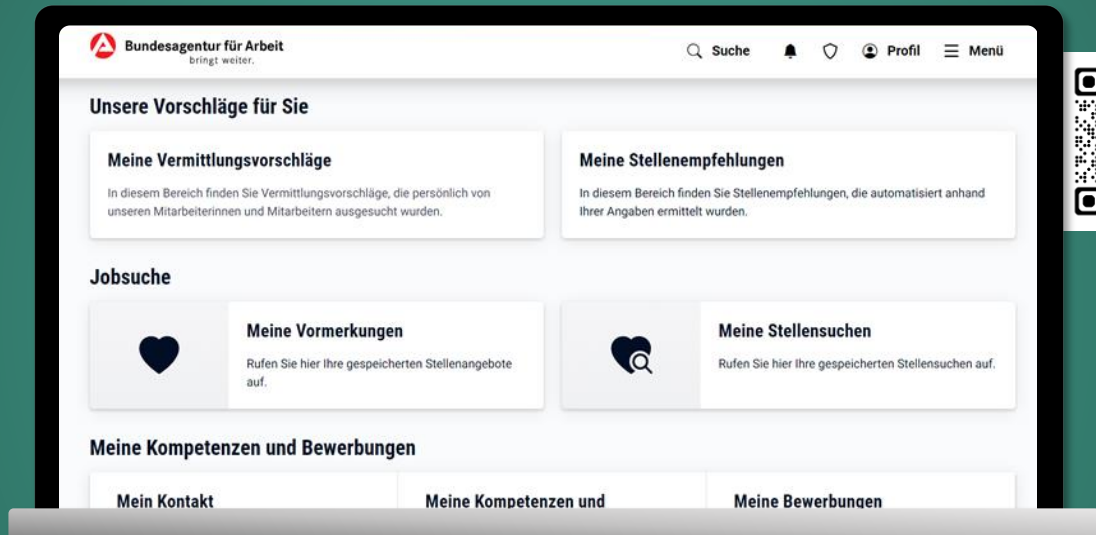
Bundesagentur für Arbeit
bringt weiter.

Suche
Profil
Menü

Unsere Vorschläge für Sie

Meine Vermittlungsvorschläge
In diesem Bereich finden Sie Vermittlungsvorschläge, die persönlich von unseren Mitarbeiterinnen und Mitarbeitern ausgesucht wurden.

Meine Stellenempfehlungen
In diesem Bereich finden Sie Stellenempfehlungen, die automatisiert anhand Ihrer Angaben ermittelt wurden.

Jobsuche

Meine Vormerkungen
Rufen Sie hier Ihre gespeicherten Stellenangebote auf.

Meine Stellensuchen
Rufen Sie hier Ihre gespeicherten Stellensuchen auf.

Meine Kompetenzen und Bewerbungen

Mein Kontakt

Meine Kompetenzen und

Meine Bewerbungen